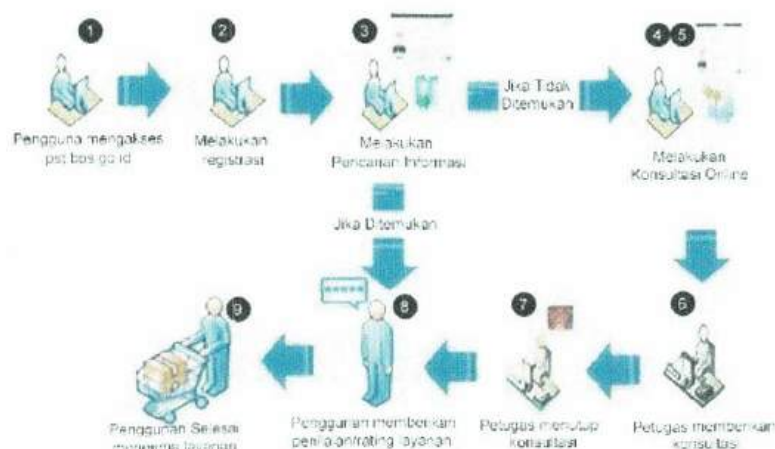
1

Pengguna mengakses pst.bps.go.id

2

Melakukan registrasi

3

Melakukan Pencarian Informasi

Jika Tidak Ditemukan

4 5

Melakukan Konsultasi Online

Jika Ditemukan

6

Petugas memberikan konsultasi

7

Petugas menutup konsultasi

8

Penggunan memberikan penilaian/rating layanan

9

Penggunan Selesai menerima layanan